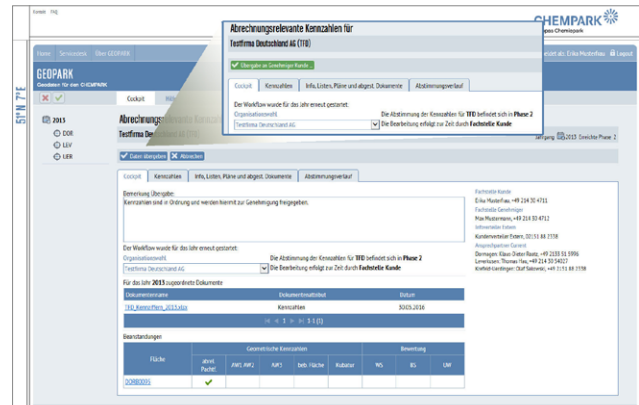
Kontakt FAQ

CHEMPARK

Europas Chemiepark

Home Serviceleist. Über GEOPARK

Angemeldet als: Erika Musterfrau Logout

GEOPARK

Geodaten für den CHEMPARK

Cockpit

2013

DOR

LEV

UER

Abrechnungsrelevante Kennzahlen für

Testfirma Deutschland AG (TFD)

Jahrgang 2013 Erreichte Phase 2

Daten übergeben Abbrechen

Cockpit Kennzahlen Info, Listen, Pläne und abgest. Dokumente Abstimmungsverlauf

Bemerkung Übergabe:

Kennzahlen sind in Ordnung und werden hiermit zur Genehmigung freigegeben.

Der Workflow wurde für das Jahr erneut gestartet.

Organisationseinh.

Testfirma Deutschland AG

Die Abstimmung der Kennzahlen für TFD befindet sich in Phase 2

Die Bearbeitung erfolgt zur Zeit durch Fachstelle Kunde

Für das Jahr 2013 zugeordnete Dokumente

| Dokumentenname | Dokumentattribut | Datum |
|---|---|---|
| TFD_Kennzahlen_2013.xlsx | Kennzahlen | 30.05.2016 |

1 1 (1)

Beanstandungen

| Fläche | abrei. Pacht | AW1, AW2 | AW3 | bebt. Fläche | Rabatur | WS | BS | UW |
|---|---|---|---|---|---|---|---|---|
| DORB0005 | ✔ | | | | | | | |

Geometrische Kennzahlen

Bewertung

Fachstelle Kunde

Erika Musterfrau, +49 214 30 4711

Fachstelle Genehmiger

Max Mustermann, +49 214 30 4712

Infoverteiler Extern

Kundenverteiler Extern, 0151 88 2338

Ansprechpartner Currenta

Dormagen, Klaus Dieter Raute, +49 2133 51 5996

Leverkusen, Thomas Hau, +49 214 30 50467

Krefeld-Uerdingen: Olaf Sakowski, +49 2151 88 2338

Übergabe an Genehmiger Kunde...

Abrechnungsrelevante Kennzahlen für

Testfirma Deutschland AG (TFD)

Cockpit Kennzahlen Info, Listen, Pläne und abgest. Dokumente Abstimmungsverlauf

Der Workflow wurde für das Jahr erneut gestartet.

Organisationseinh.

Testfirma Deutschland AG

Die Abstimmung der Kennzahlen für TFD befindet sich in Phase 2

Die Bearbeitung erfolgt zur Zeit durch Fachstelle Kunde